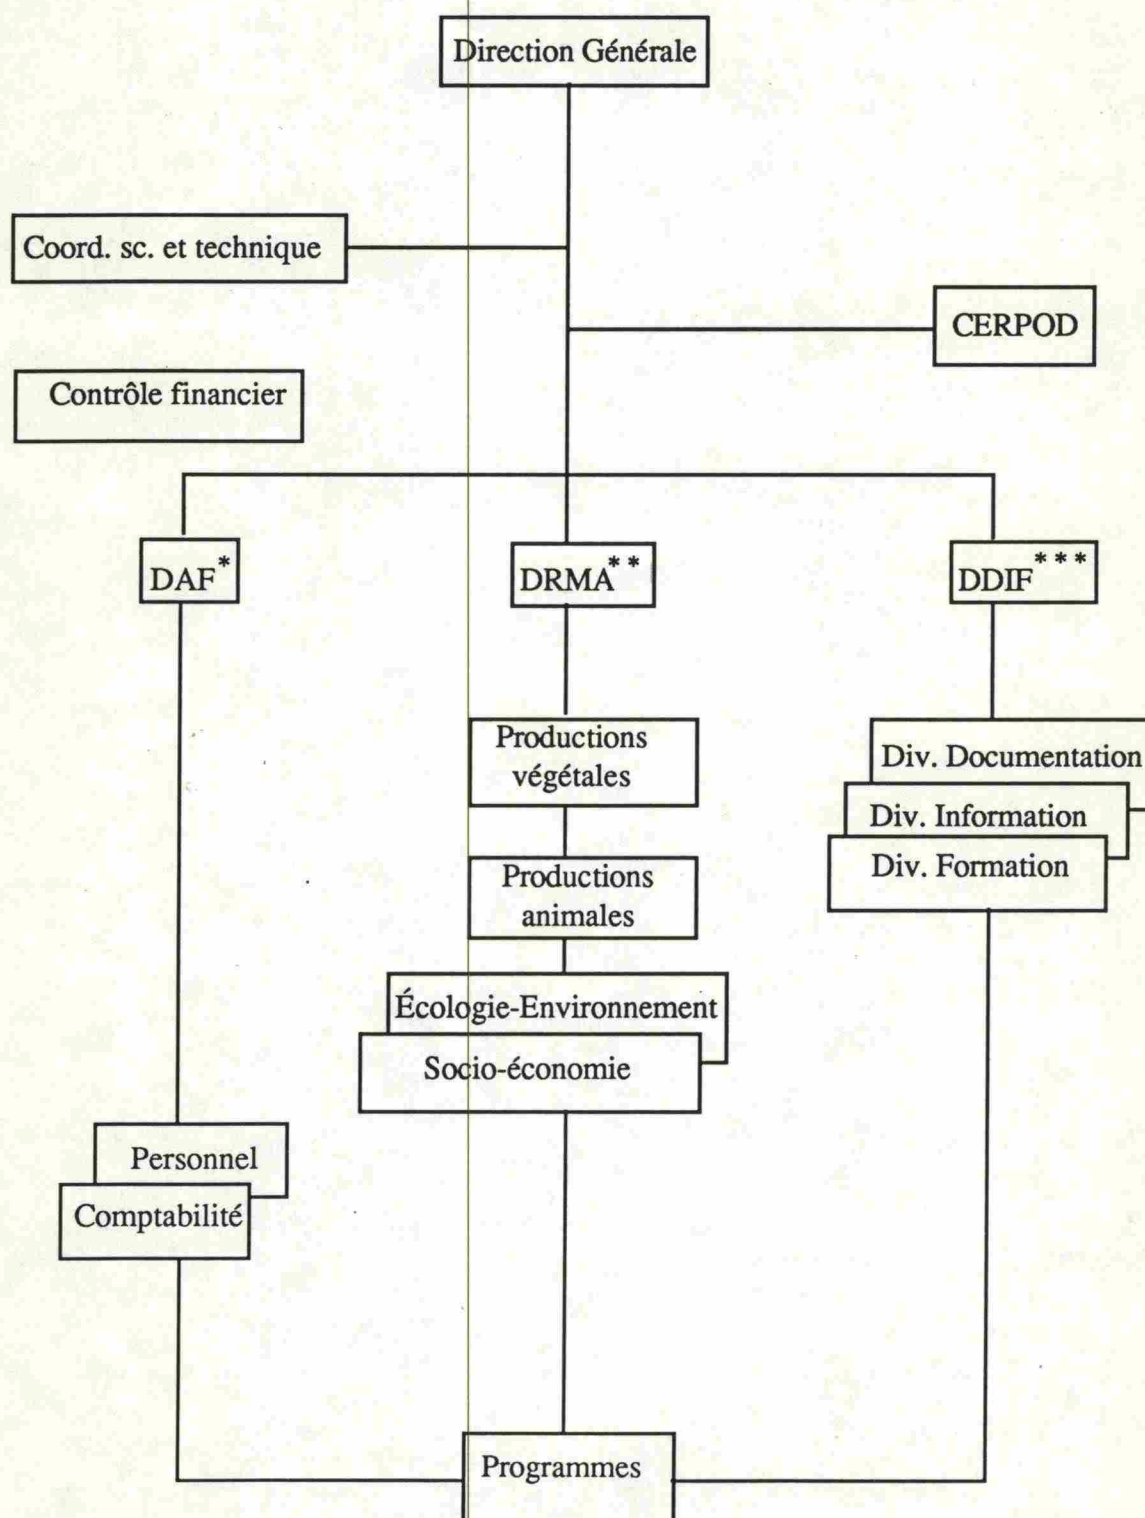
Direction Générale

Coord. sc. et technique

CERPOD

Contrôle financier

DAF*

DRMA**

DDIF***

Productions végétales

Productions animales

Écologie-Environnement

Socio-économie

Div. Documentation

Div. Information

Div. Formation

Personnel

Comptabilité

Programmes